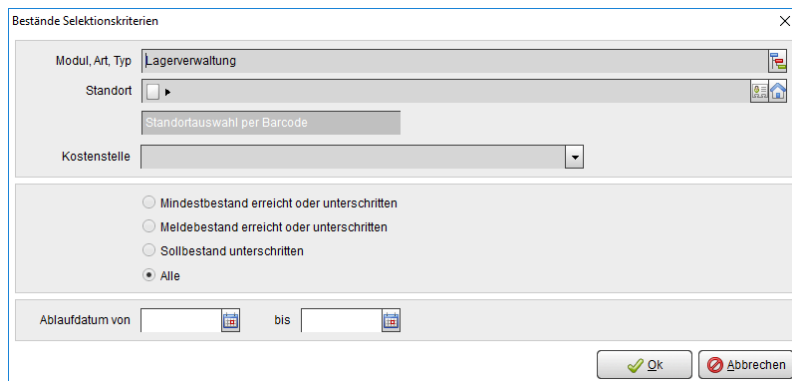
Bestände Selektionskriterien

Modul, Art, Typ Lagerverwaltung

Standort

Standortauswahl per Barcode

Kostenstelle

Mindestbestand erreicht oder unterschritten

Meldebestand erreicht oder unterschritten

Sollbestand unterschritten

Alle

Ablaufdatum von bis

Ok

Abbrechen